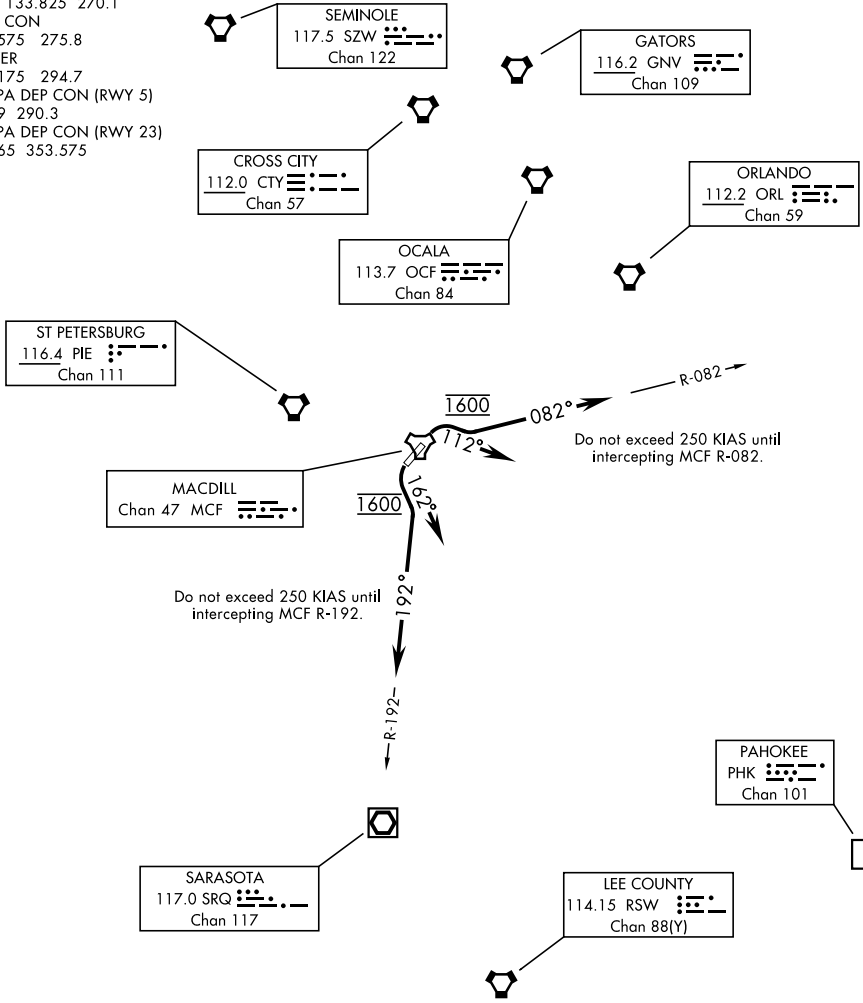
133.825 270.1
CON
575 275.8
ER
175 294.7
PA DEP CON (RWY 5)
9 290.3
PA DEP CON (RWY 23)
65 353.575

SEMINOLE
117.5 SZW
Chan 122

GATORS
116.2 GNV
Chan 109

CROSS CITY
112.0 CTY
Chan 57

ORLANDO
112.2 ORL
Chan 59

OCALA
113.7 OCF
Chan 84

ST PETERSBURG
116.4 PIE
Chan 111

1600
082°
R-082
112°

Do not exceed 250 KIAS until intercepting MCF R-082.

MACDILL
Chan 47 MCF

162°
1600

Do not exceed 250 KIAS until intercepting MCF R-192.

192°
R-192

PAHOKEE
PHK
Chan 101

SARASOTA
117.0 SRQ
Chan 117

LEE COUNTY
114.15 RSW
Chan 88(Y)